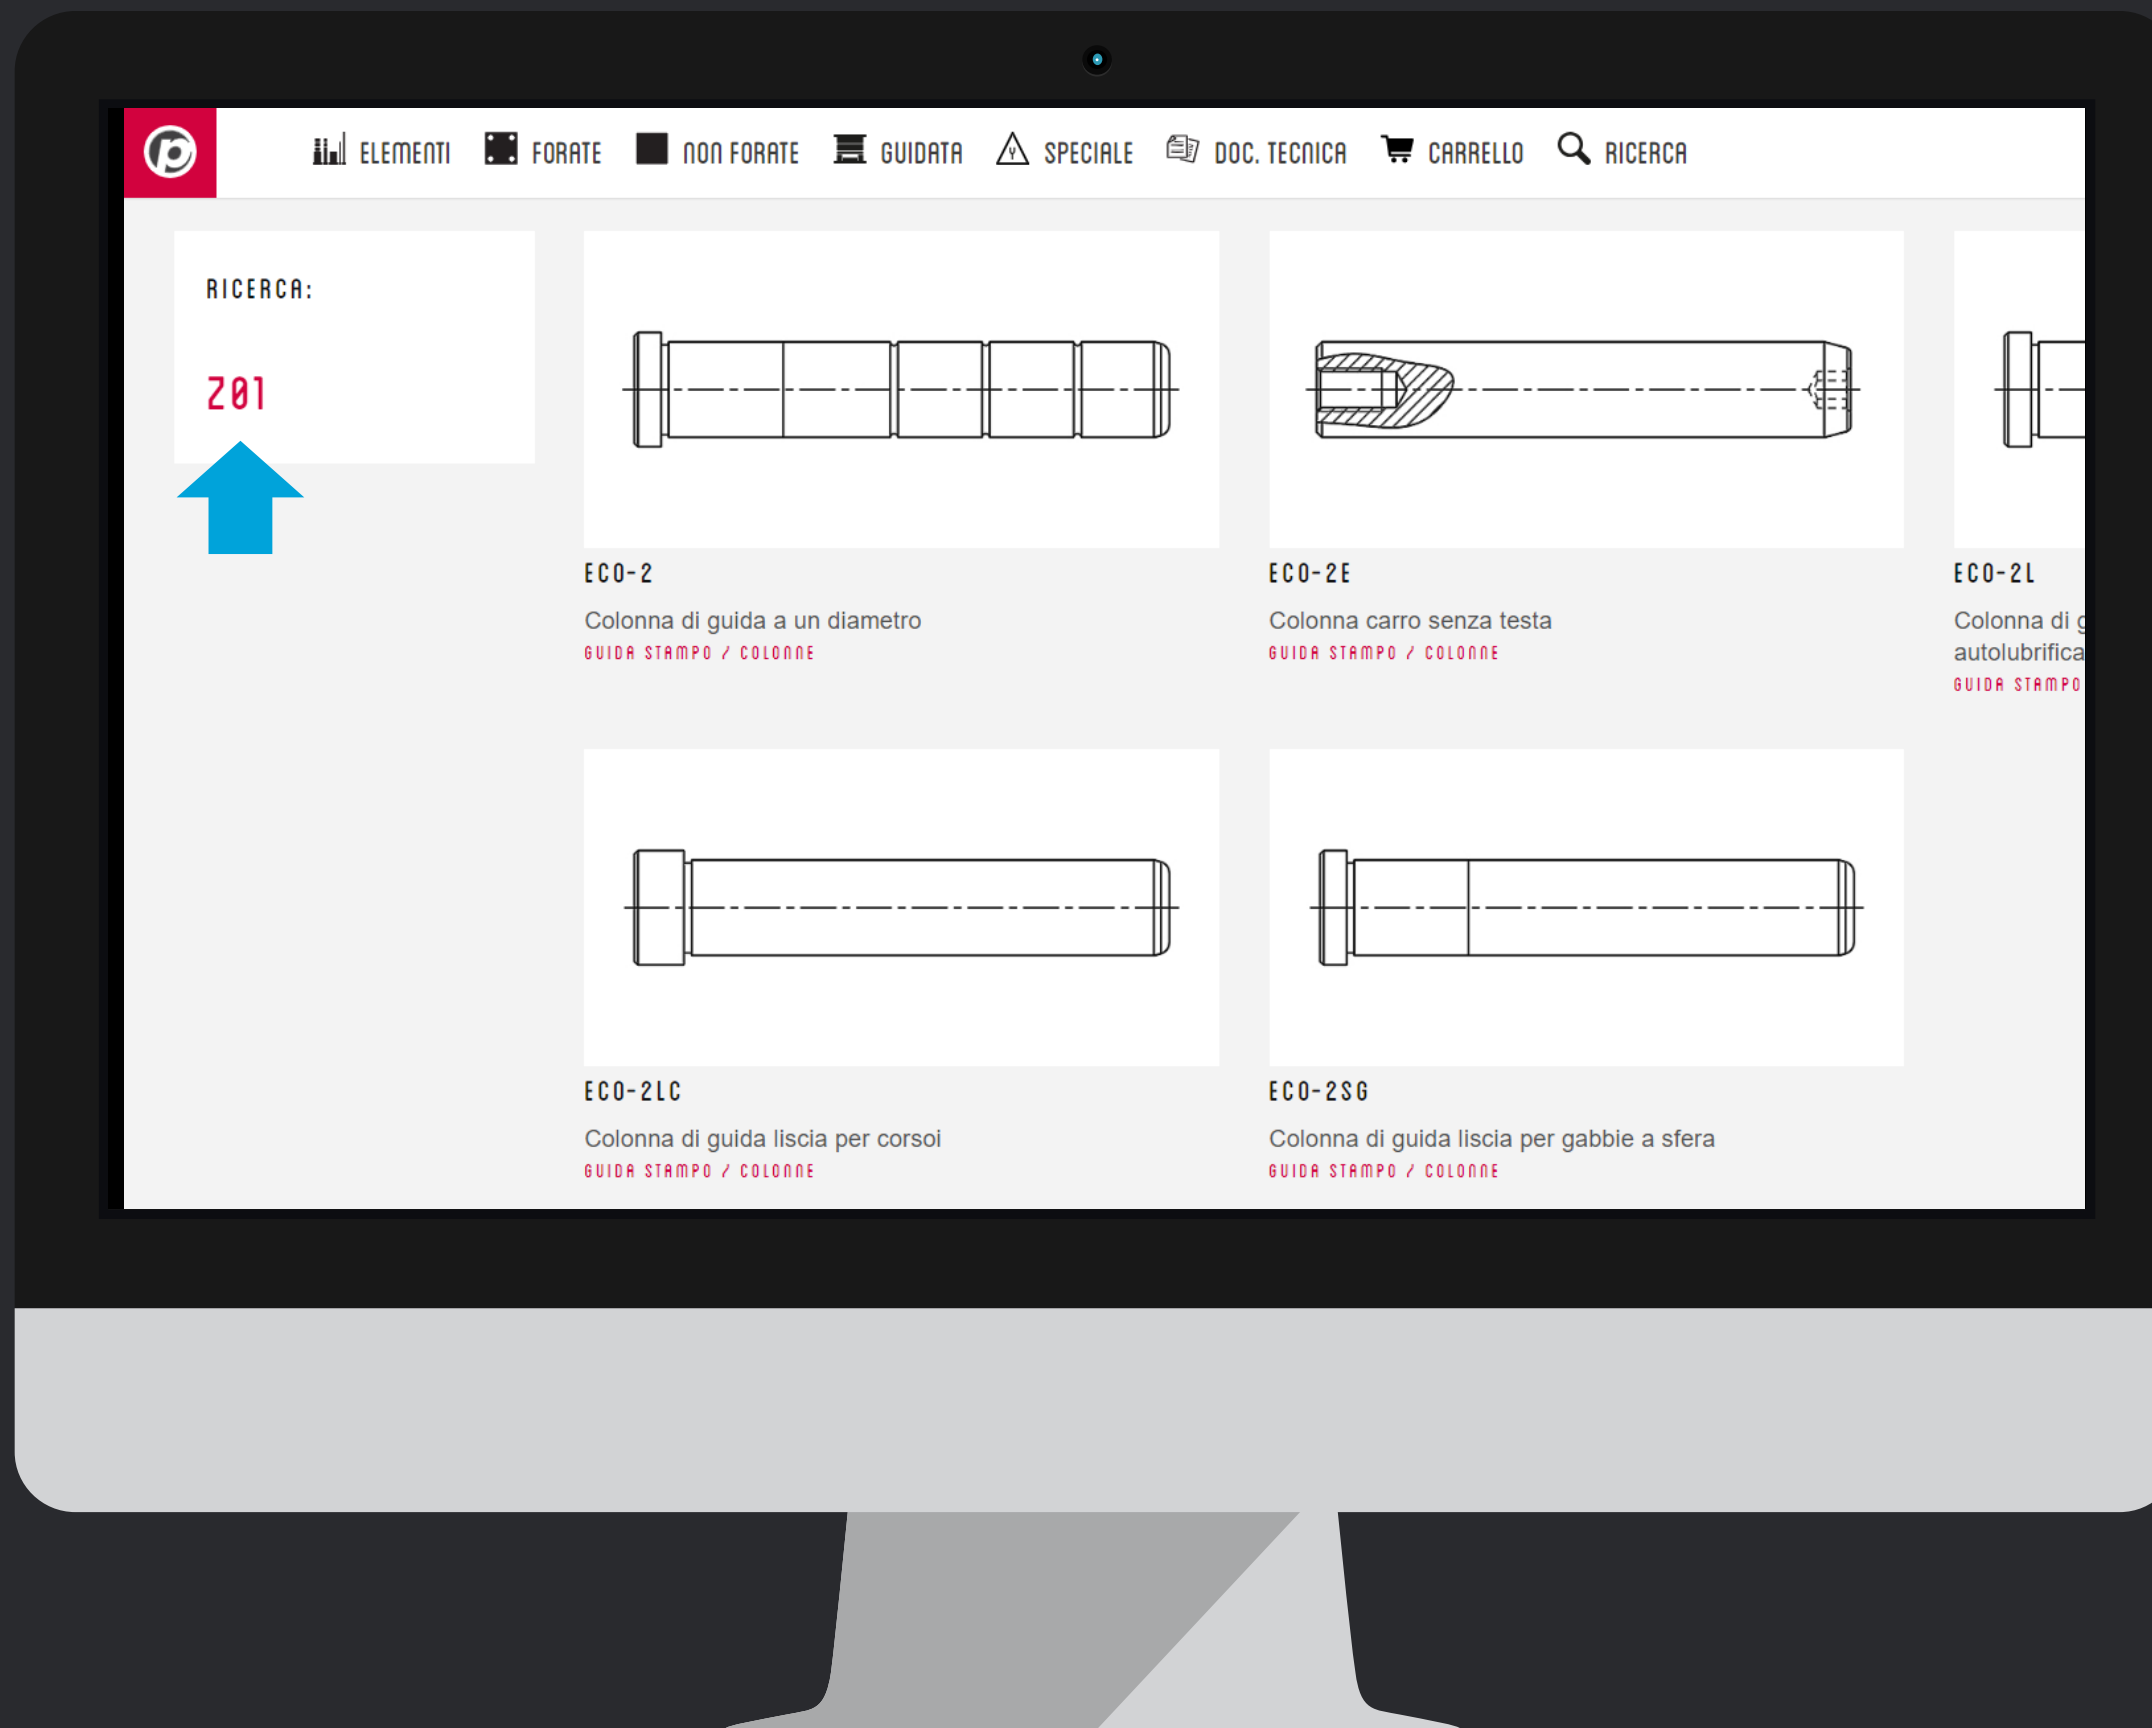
ELEMENTI FORATE NON FORATE GUIDATA SPECIALE DOC. TECNICA CARRELLO RICERCA

RICERCA:

Z01

ECO-2
Colonna di guida a un diametro
GUIDA STAMPO / COLONNE

ECO-2E
Colonna carro senza testa
GUIDA STAMPO / COLONNE

ECO-2L
Colonna di g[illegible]
autolubrifica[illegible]
GUIDA STAMPO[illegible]

ECO-2LC
Colonna di guida liscia per corsoi
GUIDA STAMPO / COLONNE

ECO-2SG
Colonna di guida liscia per gabbie a sfera
GUIDA STAMPO / COLONNE